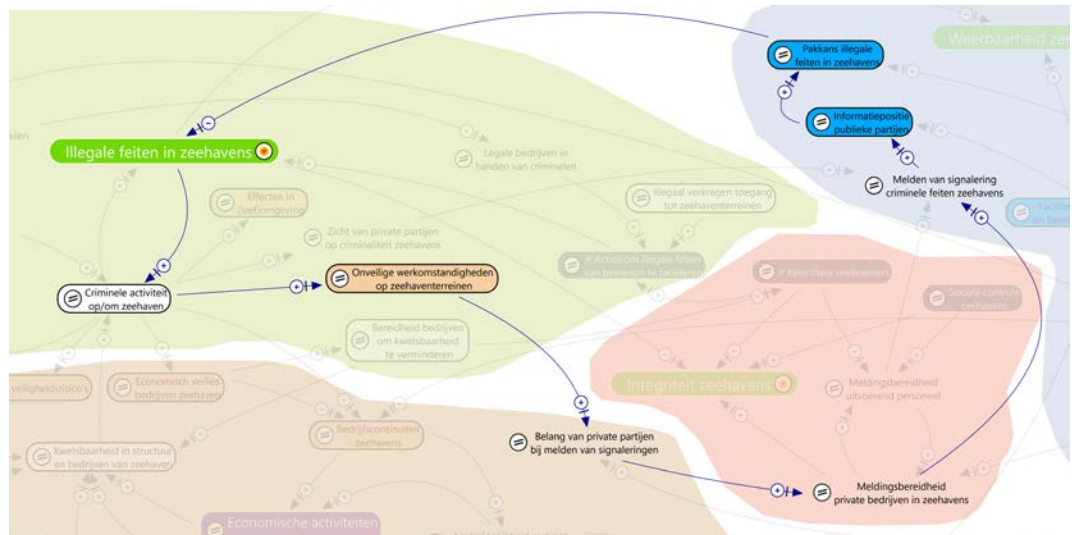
Weerbaarheid zee

Pakkans illegale feiten in zeehavens

Informatiepositie publieke partijen

Melden van signalering criminele feiten zeehavens

Illegale feiten in zeehavens

Legale bedrijven in handen van criminelen

Effecten in leefomgeving

Zicht van private partijen op criminaliteit zeehavens

Illegaal verkregen toegang tot zeehaventerreinen

Criminele activiteit op/om zeehaven

Onveilige werkomstandigheden op zeehaventerreinen

# Acties om illegale feiten van binnenuit te faciliteren

# Kwetsbare werknemers

Sociale controle werkplaats

Bereidheid bedrijven om kwetsbaarheid te verminderen

veiligheidsrisico's

Economisch verlies bedrijven zeehaven

Integriteit zeehavens

Meldingsbereidheid uitvoerend personeel

Bedrijfscontinuïteit zeehavens

Kwetsbaarheid in structuur en bedrijven van zeehaven

Belang van private partijen bij melden van signaleringen

Meldingsbereidheid private bedrijven in zeehavens

Economische activiteiten